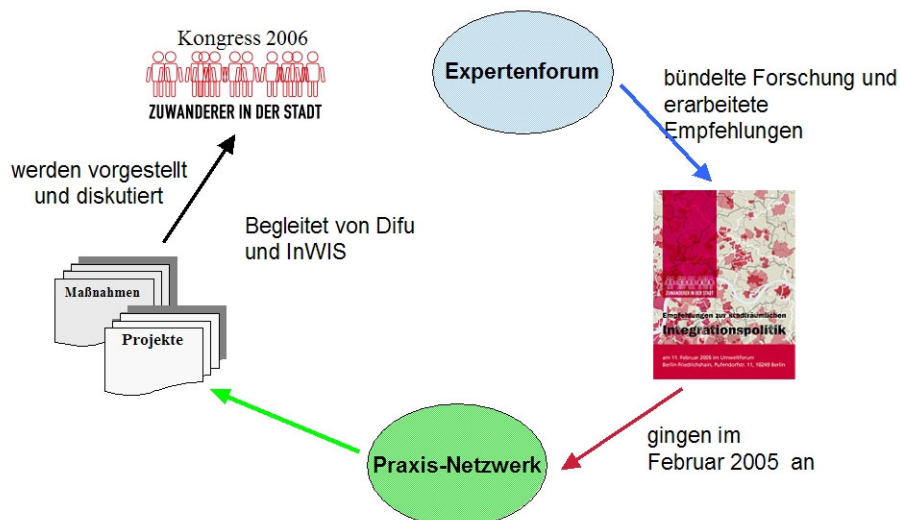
Kongress 2006

ZUWANDERER IN DER STADT

Expertenforum

bündelte Forschung und erarbeitete Empfehlungen

werden vorgestellt und diskutiert

Begleitet von Difu und InWIS

Maßnahmen

Projekte

ZUWANDERER IN DER STADT

Empfehlungen zur stadträumlichen

Integrationspolitik

am 11. Februar 2005 im Umweltforum Berlin-Friedrichshain, Pufendorfstr. 11, 10249 Berlin

gingen im Februar 2005 an

Praxis-Netzwerk